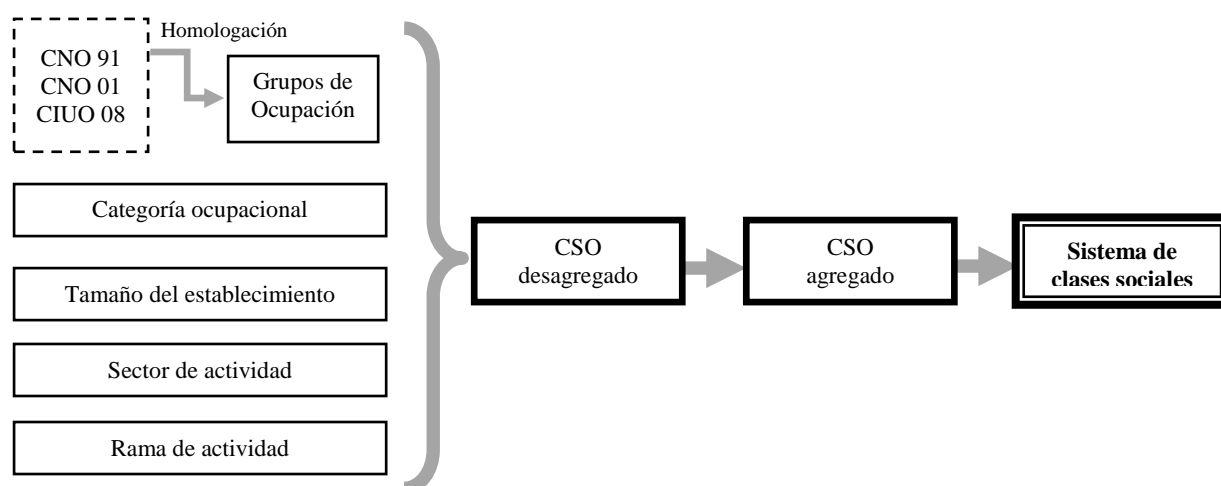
CNO 91
CNO 01
CIUO 08

Homologación

Grupos de Ocupación

Categoría ocupacional

Tamaño del establecimiento

Sector de actividad

Rama de actividad

CSO desagregado

CSO agregado

**Sistema de clases sociales**